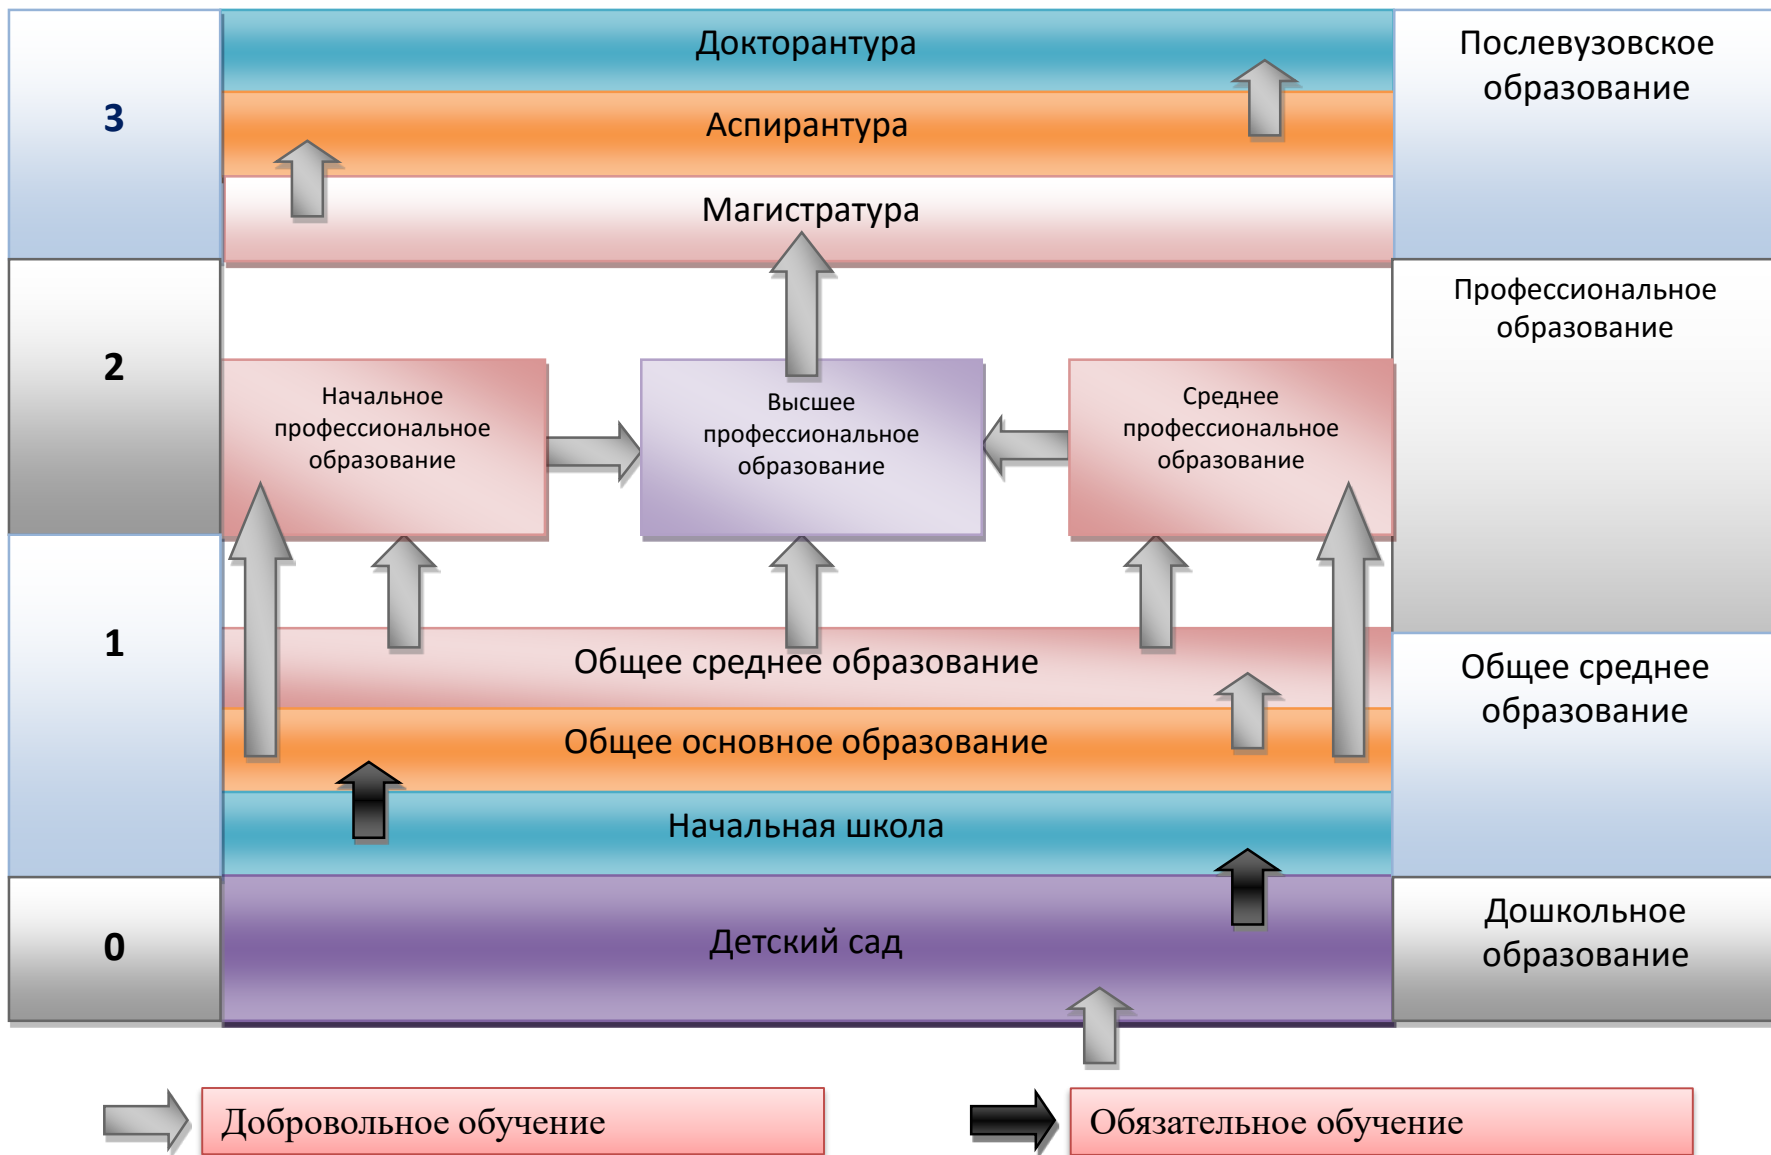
3

Докторантура

Аспирантура

Магистратура

Послевузовское образование

2

Профессиональное образование

Начальное профессиональное образование

Высшее профессиональное образование

Среднее профессиональное образование

1

Общее среднее образование

Общее основное образование

Начальная школа

Общее среднее образование

0

Детский сад

Дошкольное образование

Добровольное обучение

Обязательное обучение